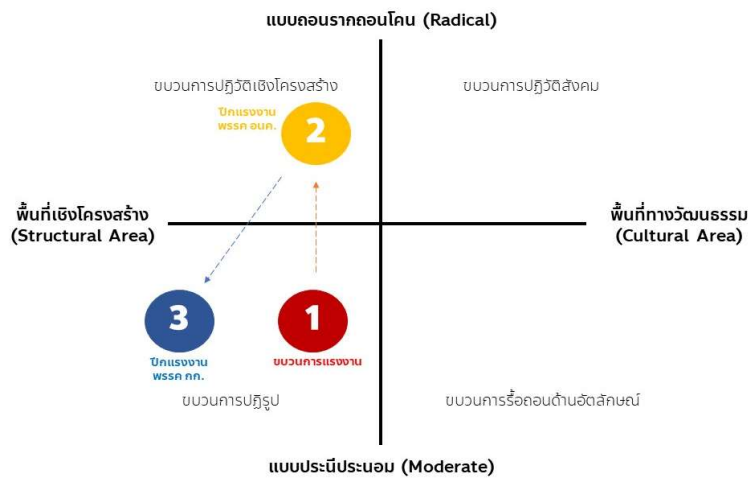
แบบถอนรากถอนโคน (Radical)

ขบวนการปฏิวัติเชิงโครงสร้าง

ขบวนการปฏิวัติสังคม

ปีกแรงงาน พรรค อนค.

2

พื้นที่เชิงโครงสร้าง (Structural Area)

พื้นที่ทางวัฒนธรรม (Cultural Area)

3

ปีกแรงงาน พรรค กก.

1

ขบวนการแรงงาน

ขบวนการปฏิรูป

ขบวนการรื้อถอนด้านอัตลักษณ์

แบบประนีประนอม (Moderate)